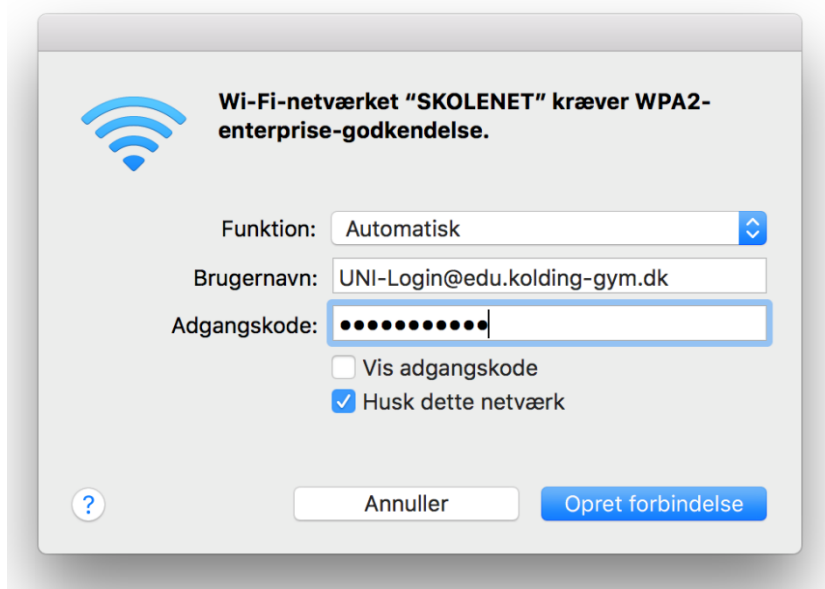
Wi-Fi-netværket "SKOLENET" kræver WPA2-enterprise-godkendelse.

Funktion: Automatisk

Brugernavn: UNI-Login@edu.kolding-gym.dk

Adgangskode: •••••••••••

Vis adgangskode

Husk dette netværk

?

Annuller

Opret forbindelse